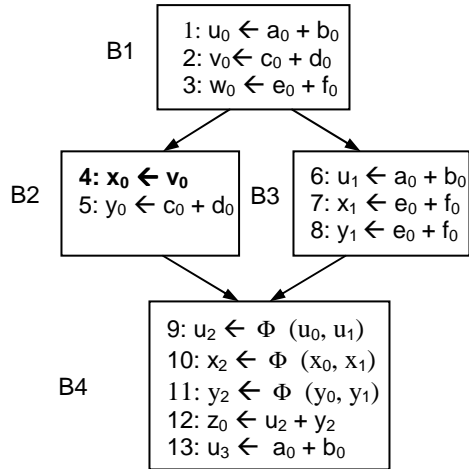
B1

1: $u_0 \leftarrow a_0 + b_0$
2: $v_0 \leftarrow c_0 + d_0$
3: $w_0 \leftarrow e_0 + f_0$

B2

**4: $x_0 \leftarrow v_0$**
5: $y_0 \leftarrow c_0 + d_0$

B3

6: $u_1 \leftarrow a_0 + b_0$
7: $x_1 \leftarrow e_0 + f_0$
8: $y_1 \leftarrow e_0 + f_0$

B4

9: $u_2 \leftarrow \Phi\ (u_0, u_1)$
10: $x_2 \leftarrow \Phi\ (x_0, x_1)$
11: $y_2 \leftarrow \Phi\ (y_0, y_1)$
12: $z_0 \leftarrow u_2 + y_2$
13: $u_3 \leftarrow a_0 + b_0$